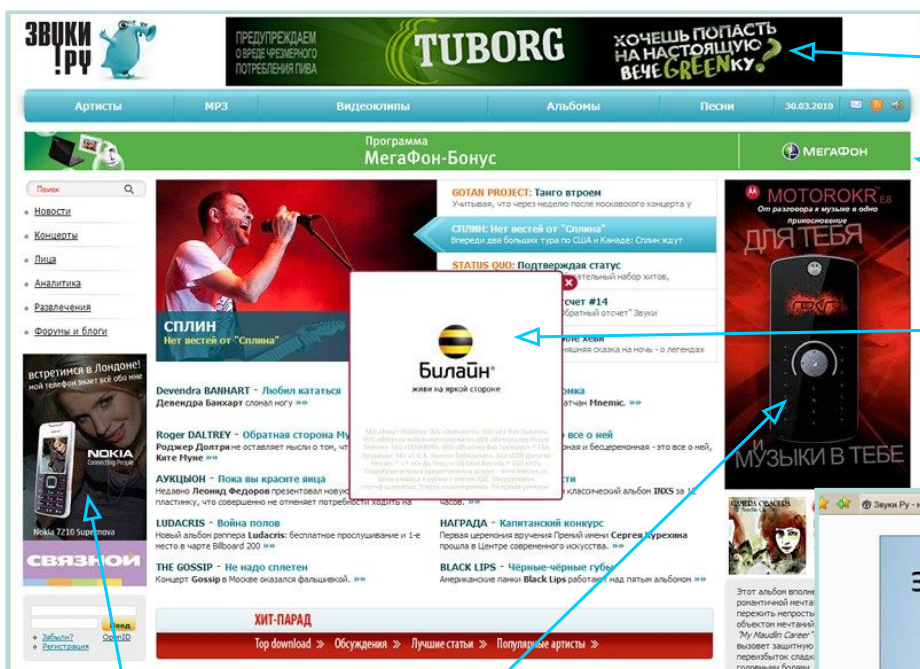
ЗВУКИ !РУ

ПРЕДУПРЕЖДАЕМ О ВРЕДЕ ЧРЕЗМЕРНОГО ПОТРЕБЛЕНИЯ ПИВА

TUBORG

ХОЧЕШЬ ПОПАСТЬ НА НАСТОЯЩУЮ ВЕЧЕGREENКУ?

Артисты | MP3 | Видеоклипы | Альбомы | Песни | 30.03.2010

Программа МегаФон-Бонус

МегаФон

Поиск

Новости

Концерты

Лица

Аналитика

Развлечения

Форумы и блоги

встретимся в Лондоне! мой телефон знает все обо мне

NOKIA Connecting People

Nokia 7210 Supernova

СВЯЗНОЙ

Вход

Забыли?

Регистрация

OpenID

СПЛИН
Нет вестей от "Сплина"

GOTAN PROJECT: Танго втроем
Учитывая, что через неделю после московского концерта у

СПЛИН: Нет вестей от "Сплина"
Впереди два больших тура по США и Канаде: Сплин ждут

STATUS QUO: Подтверждая статус
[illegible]тельный набор хитов,

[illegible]отчет #14
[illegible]обратный отчет" Звуки

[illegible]ные хеви
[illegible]няшная сказка на ночь - о легендах

Билайн
живи на яркой стороне

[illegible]

Devendra BANHART - Любил кататься
Девендра Банхарт сломал ногу »»

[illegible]омка
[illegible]атчан Mnemic. »»

Roger DALTREY - Обратная сторона Му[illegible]
Роджер Долтри не оставляет мысли о том, чт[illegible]
Ките Муне »»

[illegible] все о ней
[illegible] и бесцеремонная - это все о ней, »»

АУКЦЫОН - Пока вы красите яйца
Недавно Леонид Федоров презентовал новую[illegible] пластинку, что совершенно не отменяет потребности ходить на

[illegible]сти
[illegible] классический альбом INXS за 1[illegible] часов. »»

LUDACRIS - Война полов
Новый альбом рэппера Ludacris: бесплатное прослушивание и 1-е место в чарте Billboard 200 »»

НАГРАДА - Капитанский конкурс
Первая церемония вручения Премий имени Сергея Курехина прошла в Центре современного искусства. »»

THE GOSSIP - Не надо сплетен
Концерт Gossip в Москве оказался фальшивкой. »»

BLACK LIPS - Чёрные-чёрные губы
Американские панки Black Lips работают над пятым альбомом »»

ХИТ-ПАРАД

Top download » Обсуждения » Лучшие статьи » Популярные артисты »

MOTOROKR E8
От разговора к музыке в одно прикосновение

ДЛЯ ТЕБЯ

И МУЗЫКИ В ТЕБЕ

Этот альбом вполне романтичной мечта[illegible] пережить непрость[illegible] объектом мечтаний "My Maudlin Career" вызовет защитную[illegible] перевыбыток сладк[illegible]

Звуки Ру -